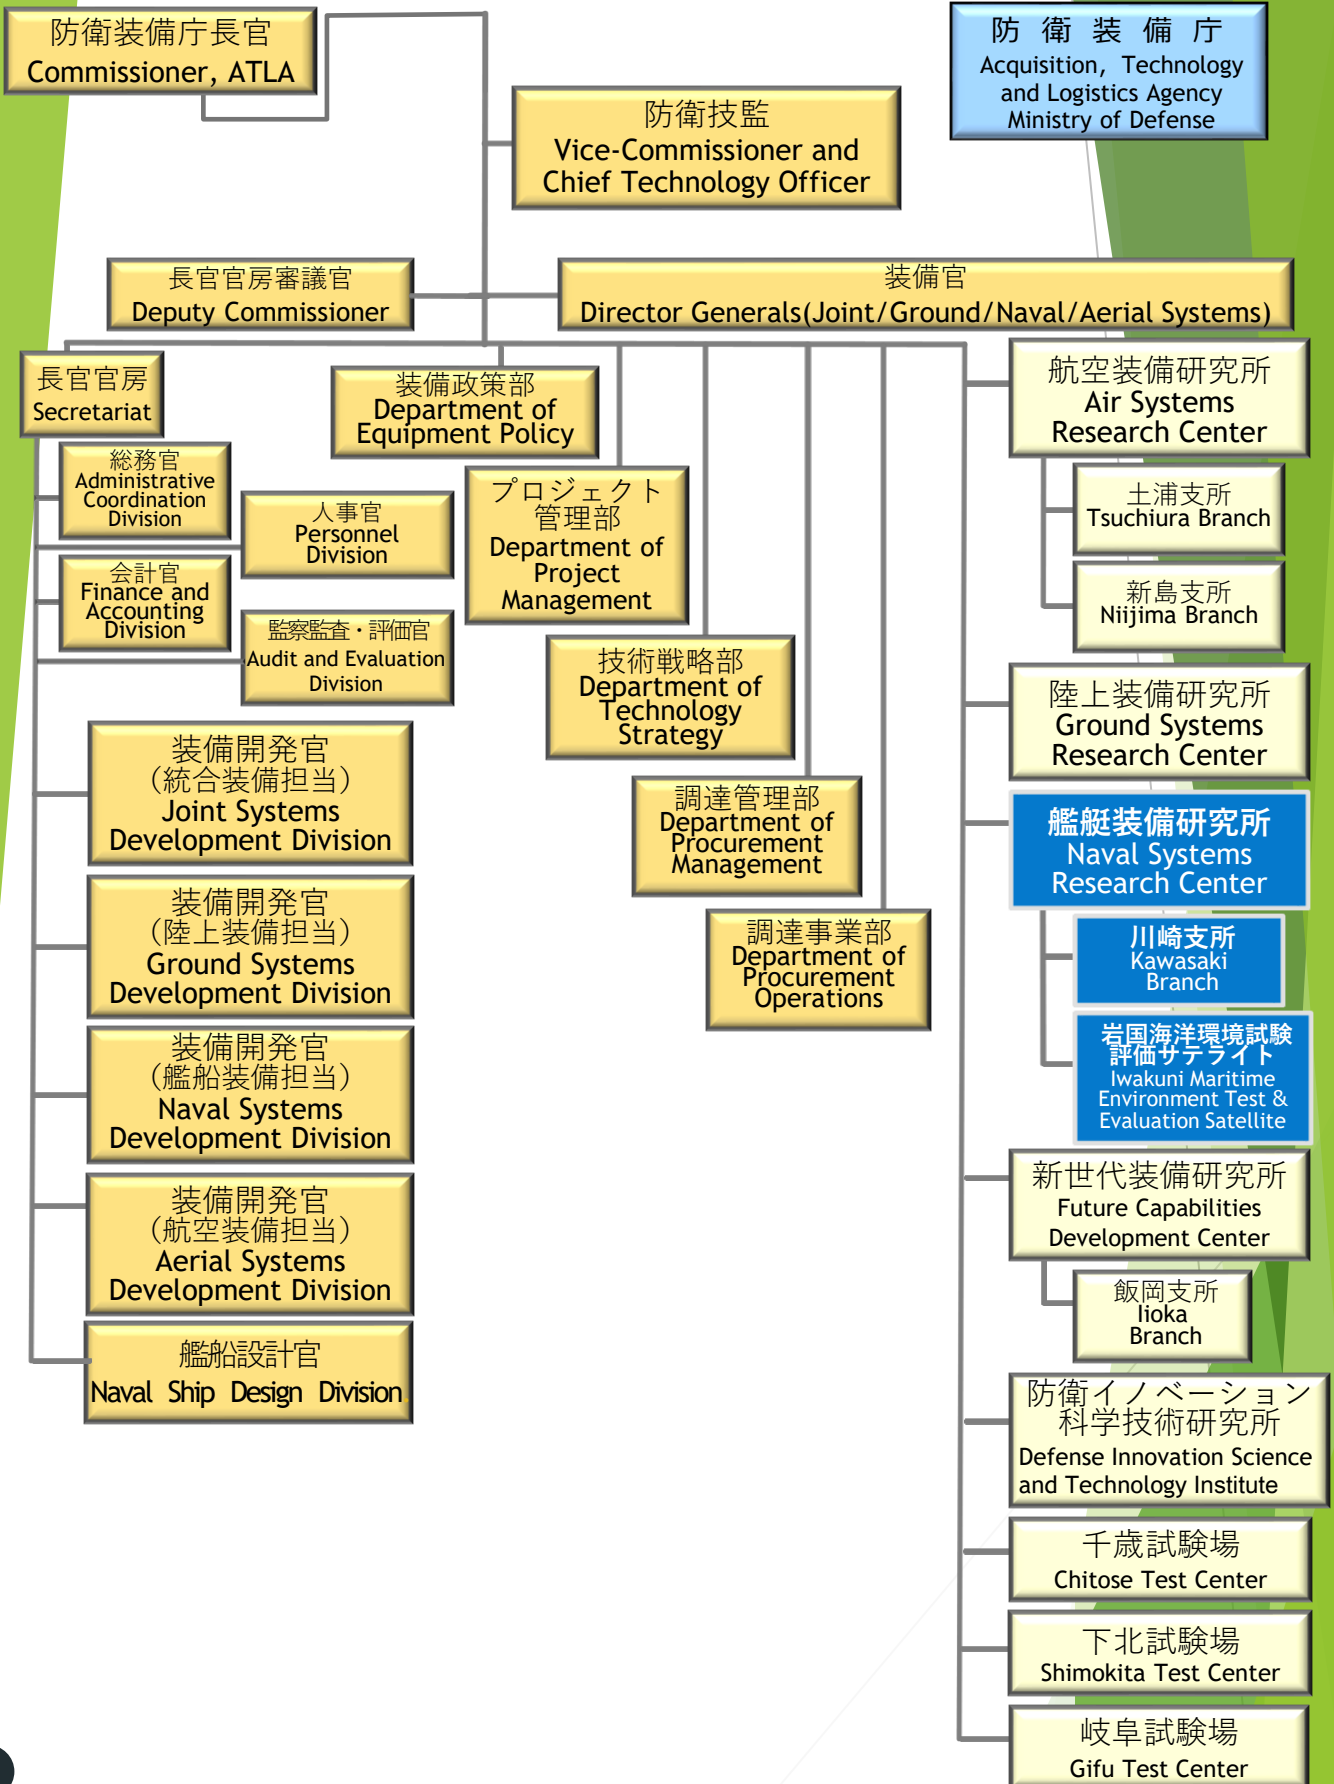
防衛装備庁長官
Commissioner, ATLA

防 衛 装 備 庁
Acquisition, Technology and Logistics Agency
Ministry of Defense

防衛技監
Vice-Commissioner and Chief Technology Officer

長官官房審議官
Deputy Commissioner

装備官
Director Generals(Joint/Ground/Naval/Aerial Systems)

長官官房
Secretariat

総務官
Administrative Coordination Division

人事官
Personnel Division

会計官
Finance and Accounting Division

監察監査・評価官
Audit and Evaluation Division

装備政策部
Department of Equipment Policy

プロジェクト管理部
Department of Project Management

技術戦略部
Department of Technology Strategy

調達管理部
Department of Procurement Management

調達事業部
Department of Procurement Operations

装備開発官
(統合装備担当)
Joint Systems Development Division

装備開発官
(陸上装備担当)
Ground Systems Development Division

装備開発官
(艦船装備担当)
Naval Systems Development Division

装備開発官
(航空装備担当)
Aerial Systems Development Division

艦船設計官
Naval Ship Design Division

航空装備研究所
Air Systems Research Center

土浦支所
Tsuchiura Branch

新島支所
Niijima Branch

陸上装備研究所
Ground Systems Research Center

艦艇装備研究所
Naval Systems Research Center

川崎支所
Kawasaki Branch

岩国海洋環境試験評価サテライト
Iwakuni Maritime Environment Test & Evaluation Satellite

新世代装備研究所
Future Capabilities Development Center

飯岡支所
Iioka Branch

防衛イノベーション科学技術研究所
Defense Innovation Science and Technology Institute

千歳試験場
Chitose Test Center

下北試験場
Shimokita Test Center

岐阜試験場
Gifu Test Center